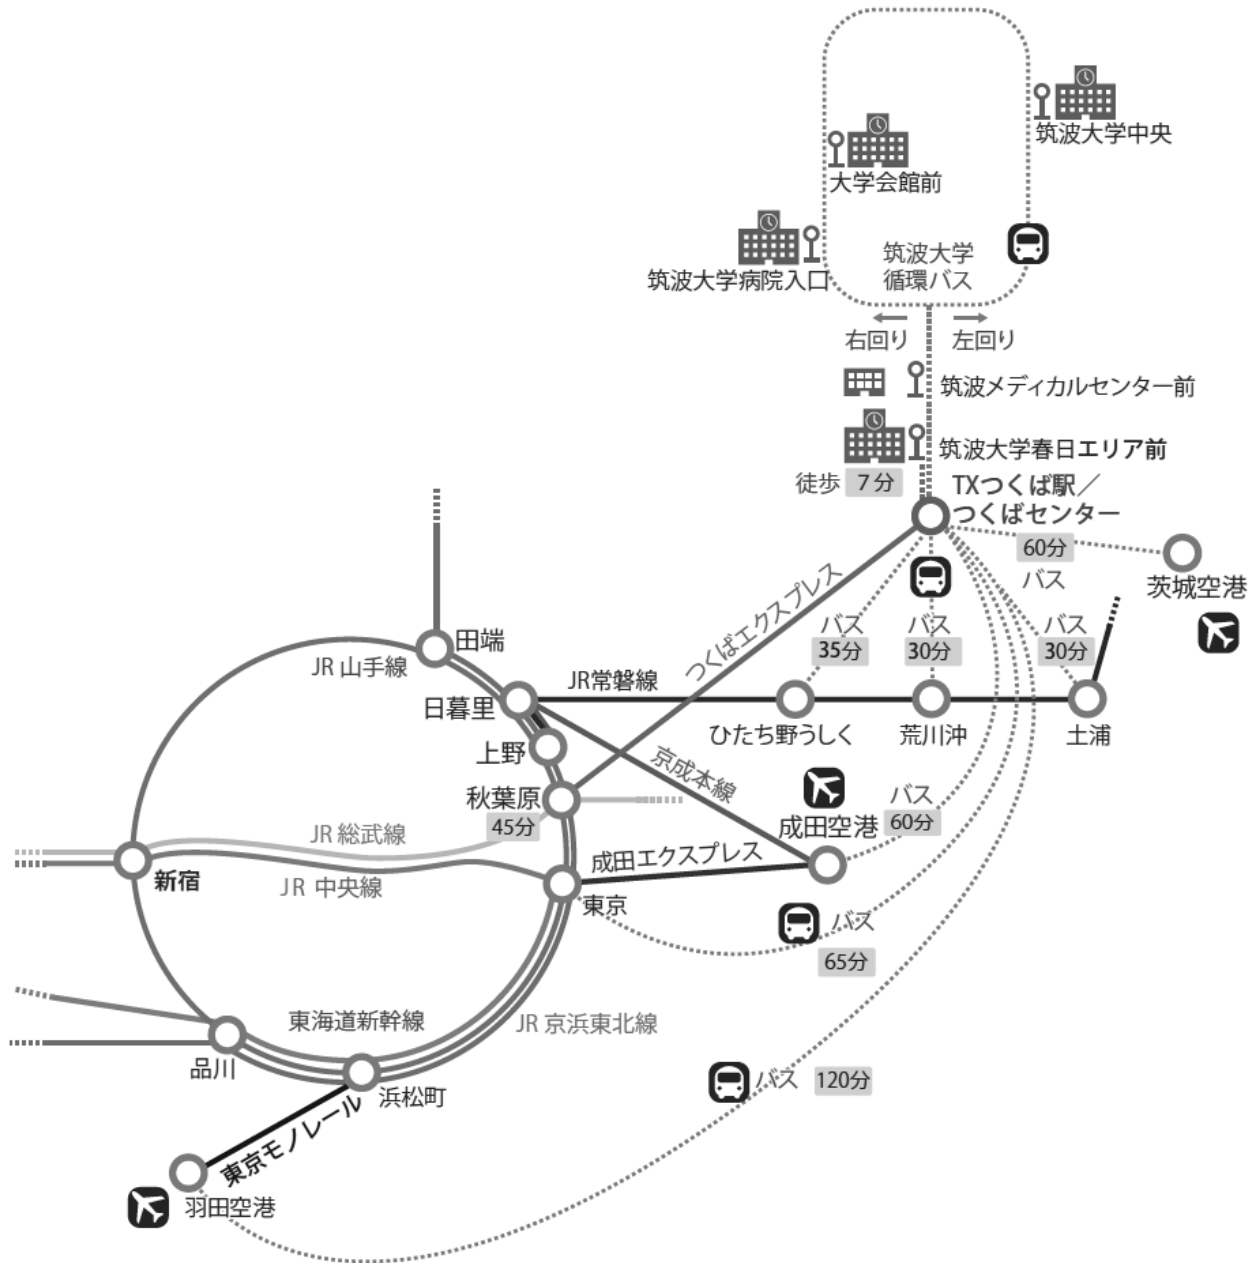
筑波大学中央

大学会館前

筑波大学病院入口

筑波大学
循環バス

右回り
左回り

筑波メディカルセンター前

筑波大学春日エリア前

徒歩 7分

TXつくば駅／
つくばセンター

60分
バス

茨城空港

つくばエクスプレス

バス 35分

バス 30分

バス 30分

田端

JR 山手線

JR常磐線

日暮里

ひたち野うしく

荒川沖

土浦

上野

京成本線

秋葉原

45分

成田空港

バス 60分

JR 総武線

新宿

JR 中央線

成田エクスプレス

東京

バス 65分

東海道新幹線

JR 京浜東北線

品川

浜松町

バス 120分

東京モノレール

羽田空港